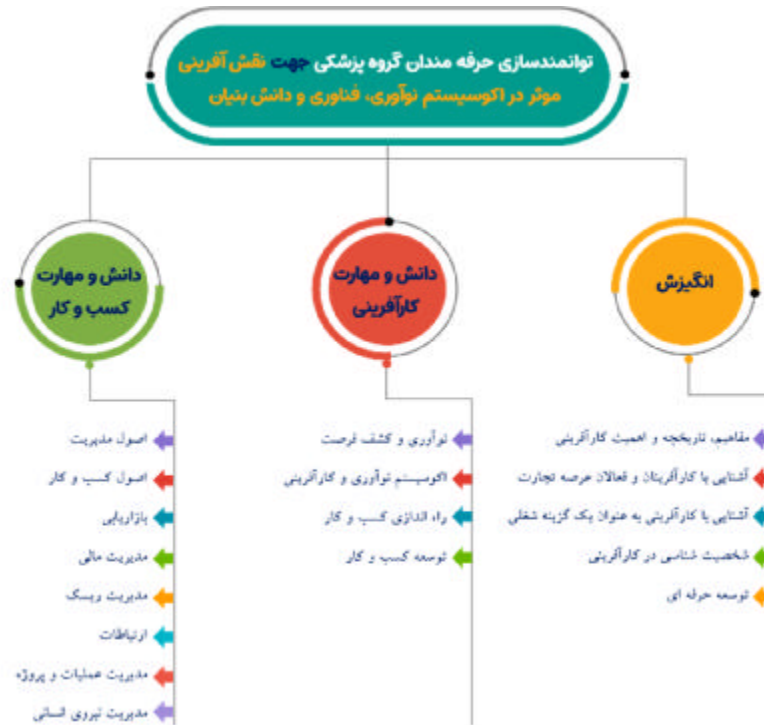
توانمندسازی حرفه مندان گروه پزشکی جهت نقش آفرینی موثر در اکوسیستم نوآوری، فناوری و دانش بنیان

انگیزش

مفاهیم، تاریخچه و اهمیت کارآفرینی
آشنایی با کارآفرینان و فعالان عرصه تجارت
آشنایی با کارآفرینی به عنوان یک گزینه شغلی
شخصیت شناسی در کارآفرینی
توسعه حرفه ای

دانش و مهارت کارآفرینی

نوآوری و کشف فرصت
اکوسیستم نوآوری و کارآفرینی
راه اندازی کسب و کار
توسعه کسب و کار

دانش و مهارت کسب و کار

اصول مدیریت
اصول کسب و کار
بازاریابی
مدیریت مالی
مدیریت ریسک
ارتباطات
مدیریت عملیات و پروژه
مدیریت نیروی انسانی